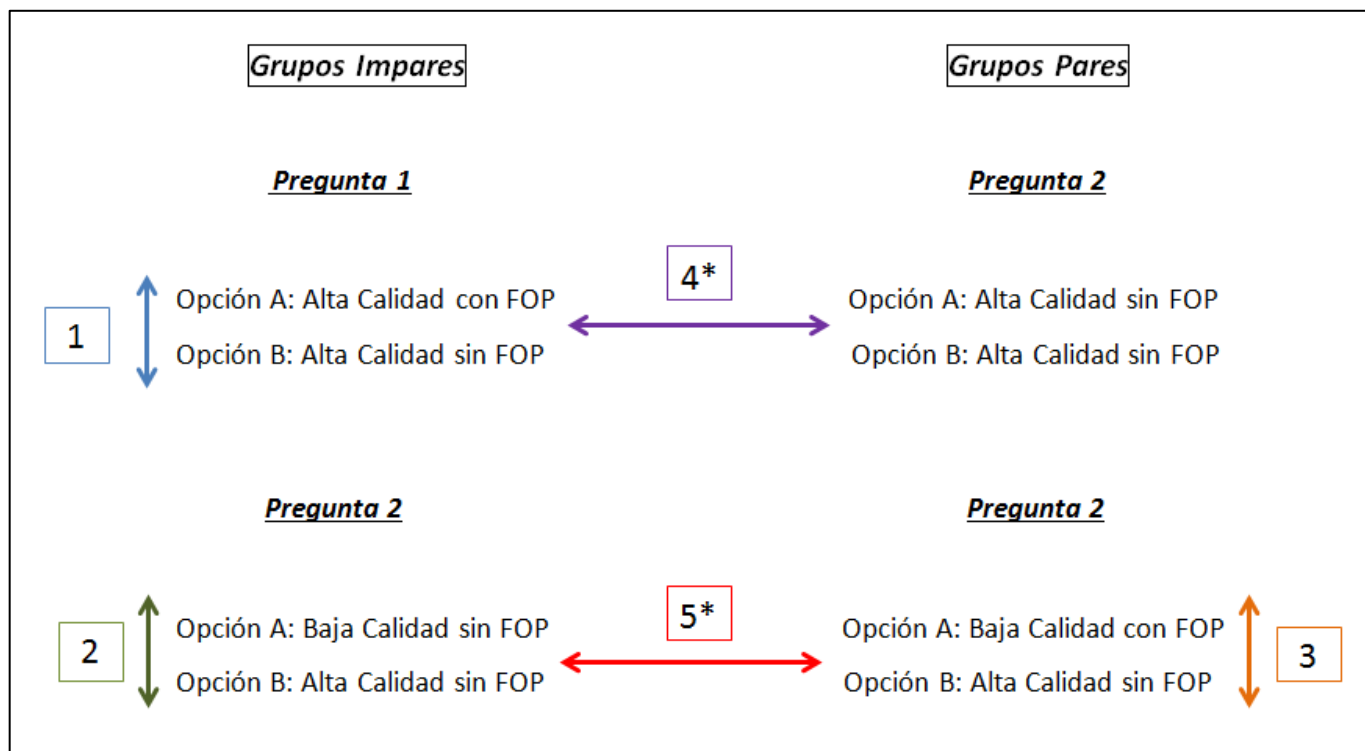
Grupos Impares

Grupos Pares

Pregunta 1

Pregunta 2

1

Opción A: Alta Calidad con FOP
Opción B: Alta Calidad sin FOP

4*

Opción A: Alta Calidad sin FOP
Opción B: Alta Calidad sin FOP

Pregunta 2

Pregunta 2

2

Opción A: Baja Calidad sin FOP
Opción B: Alta Calidad sin FOP

5*

Opción A: Baja Calidad con FOP
Opción B: Alta Calidad sin FOP

3